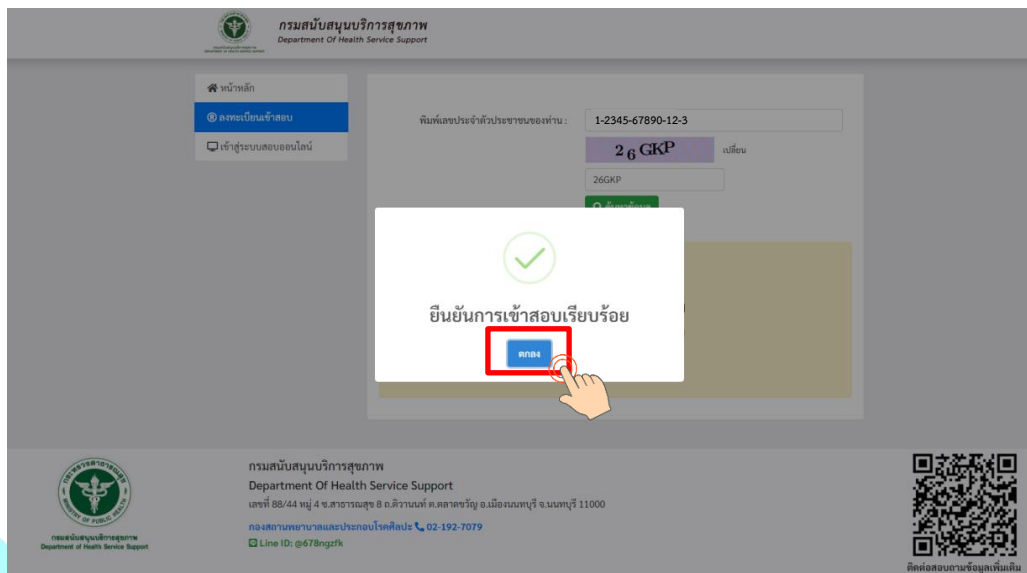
กรมสนับสนุนบริการสุขภาพ
Department Of Health Service Support

หน้าหลัก
ลงทะเบียนเข้าสอบ
เข้าสู่ระบบสอบออนไลน์

พิมพ์เลขประจำตัวประชาชนของท่าน : 1-2345-67890-12-3
2 6 GKP เปลี่ยน
26GKP
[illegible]

ยืนยันการเข้าสอบเรียบร้อย
ตกลง

กรมสนับสนุนบริการสุขภาพ
Department Of Health Service Support
เลขที่ 88/44 หมู่ 4 ซ.สาธารณสุข 8 ถ.ติวานนท์ ต.ตลาดขวัญ อ.เมืองนนทบุรี จ.นนทบุรี 11000
กองสถานพยาบาลและการประกอบโรคศิลปะ 02-192-7079
Line ID: @678ngzfk

กรมสนับสนุนบริการสุขภาพ
Department of Health Service Support
MINISTRY OF PUBLIC HEALTH

ติดต่อสอบถามข้อมูลเพิ่มเติม